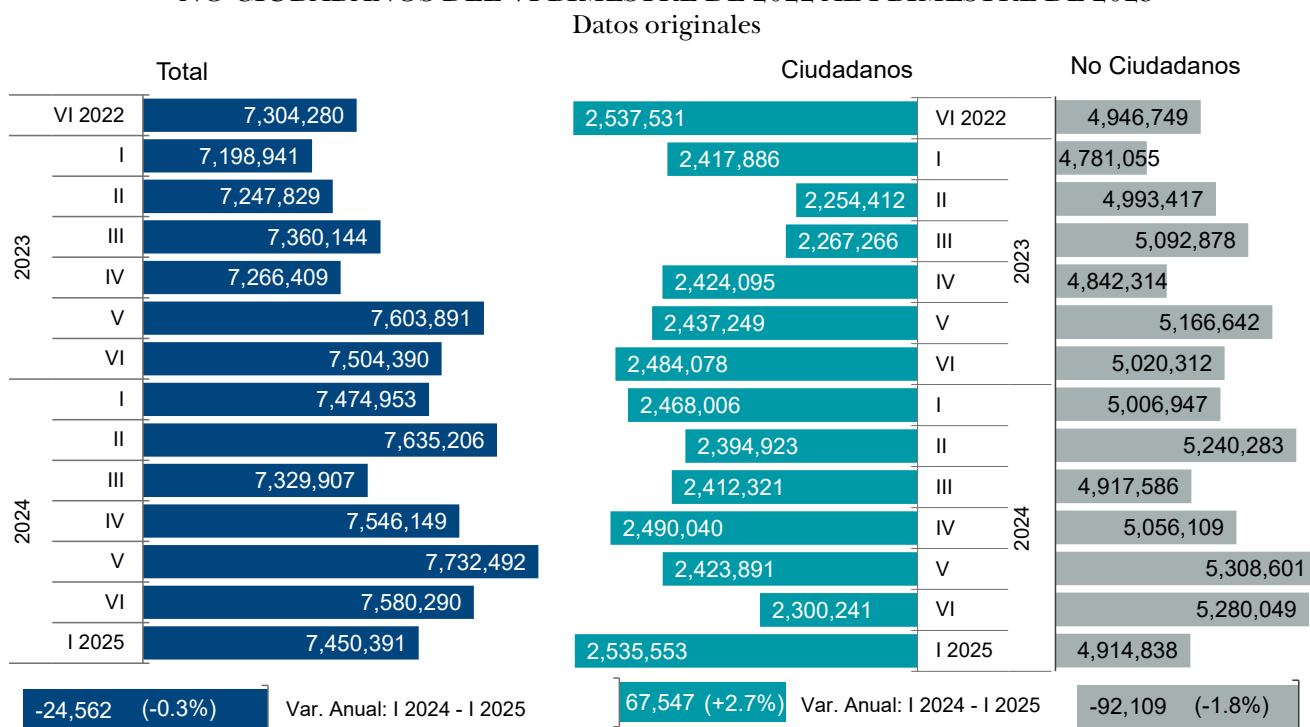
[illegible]
Datos originales

Total

| | | |
|---|---|---|
| | VI 2022 | 7,304,280 |
| 2023 | I | 7,198,941 |
| | II | 7,247,829 |
| | III | 7,360,144 |
| | IV | 7,266,409 |
| | V | 7,603,891 |
| | VI | 7,504,390 |
| 2024 | I | 7,474,953 |
| | II | 7,635,206 |
| | III | 7,329,907 |
| | IV | 7,546,149 |
| | V | 7,732,492 |
| | VI | 7,580,290 |
| | I 2025 | 7,450,391 |

-24,562 (-0.3%) Var. Anual: I 2024 - I 2025

Ciudadanos / No Ciudadanos

| Ciudadanos | | | No Ciudadanos |
|---|---|---|---|
| 2,537,531 | VI 2022 | | 4,946,749 |
| 2,417,886 | I | 2023 | 4,781,055 |
| 2,254,412 | II | | 4,993,417 |
| 2,267,266 | III | | 5,092,878 |
| 2,424,095 | IV | | 4,842,314 |
| 2,437,249 | V | | 5,166,642 |
| 2,484,078 | VI | | 5,020,312 |
| 2,468,006 | I | 2024 | 5,006,947 |
| 2,394,923 | II | | 5,240,283 |
| 2,412,321 | III | | 4,917,586 |
| 2,490,040 | IV | | 5,056,109 |
| 2,423,891 | V | | 5,308,601 |
| 2,300,241 | VI | | 5,280,049 |
| 2,535,553 | I 2025 | | 4,914,838 |

67,547 (+2.7%) Var. Anual: I 2024 - I 2025 -92,109 (-1.8%)